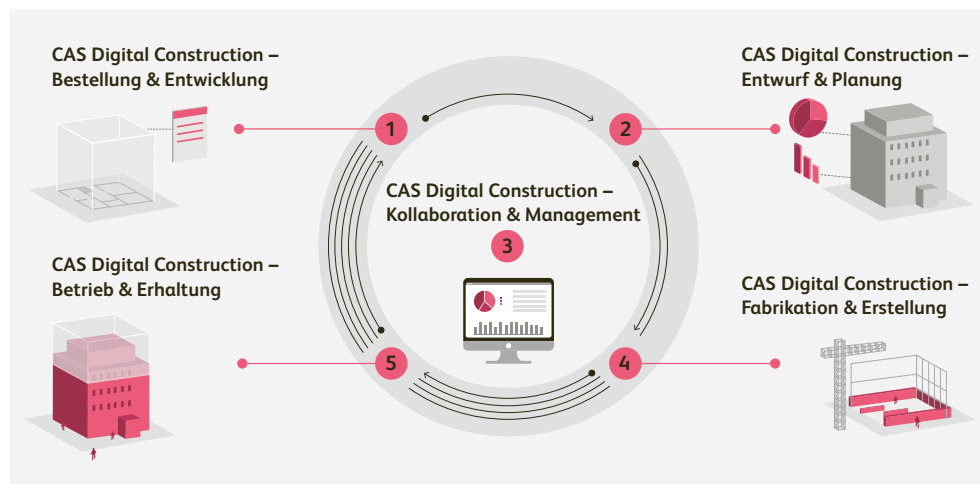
CAS Digital Construction – Bestellung & Entwicklung

CAS Digital Construction – Entwurf & Planung

1

2

CAS Digital Construction – Kollaboration & Management

3

CAS Digital Construction – Betrieb & Erhaltung

CAS Digital Construction – Fabrikation & Erstellung

5

4